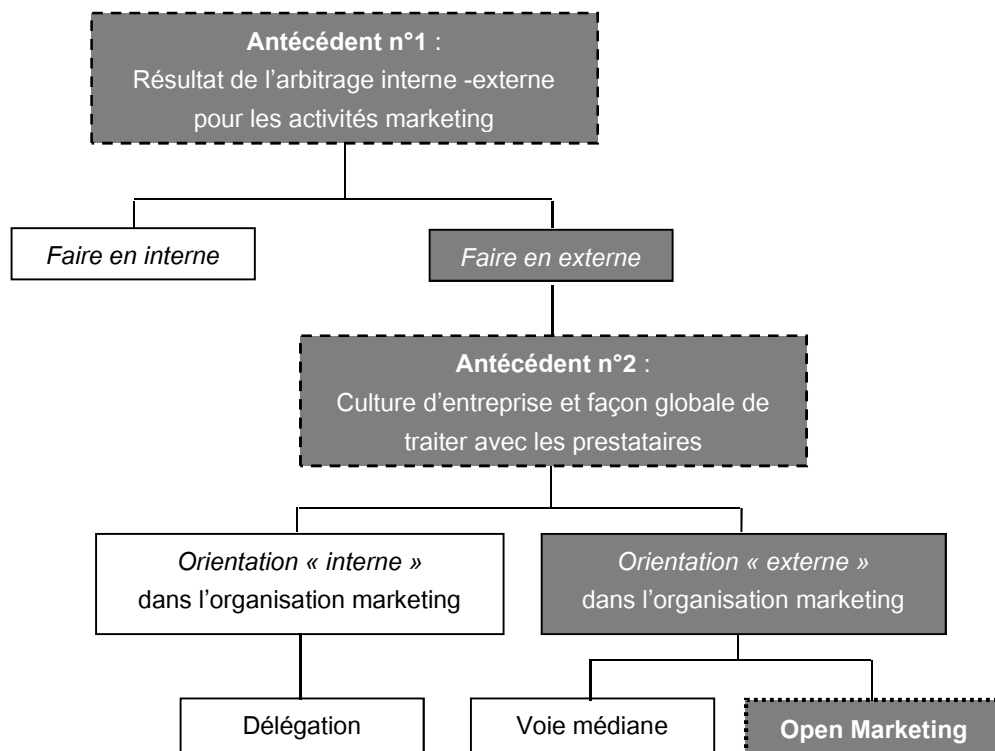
Antécédent n°1 :
Résultat de l'arbitrage interne -externe pour les activités marketing

Faire en interne

Faire en externe

Antécédent n°2 :
Culture d'entreprise et façon globale de traiter avec les prestataires

Orientation « interne » dans l'organisation marketing

Orientation « externe » dans l'organisation marketing

Délégation

Voie médiane

Open Marketing